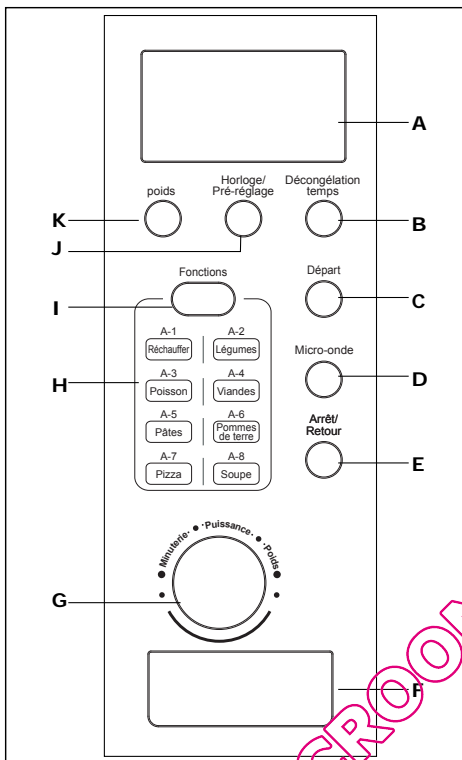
A

poids

Horloge/ Pré-réglage

Décongélation temps

K

J

B

Fonctions

Départ

I

C

A-1
Réchauffer

A-2
Légumes

H

A-3
Poisson

A-4
Viandes

Micro-onde

D

A-5
Pâtes

A-6
Pommes de terre

Arrêt/ Retour

A-7
Pizza

A-8
Soupe

E

Minuterie · Puissance · Poids

G

F

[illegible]